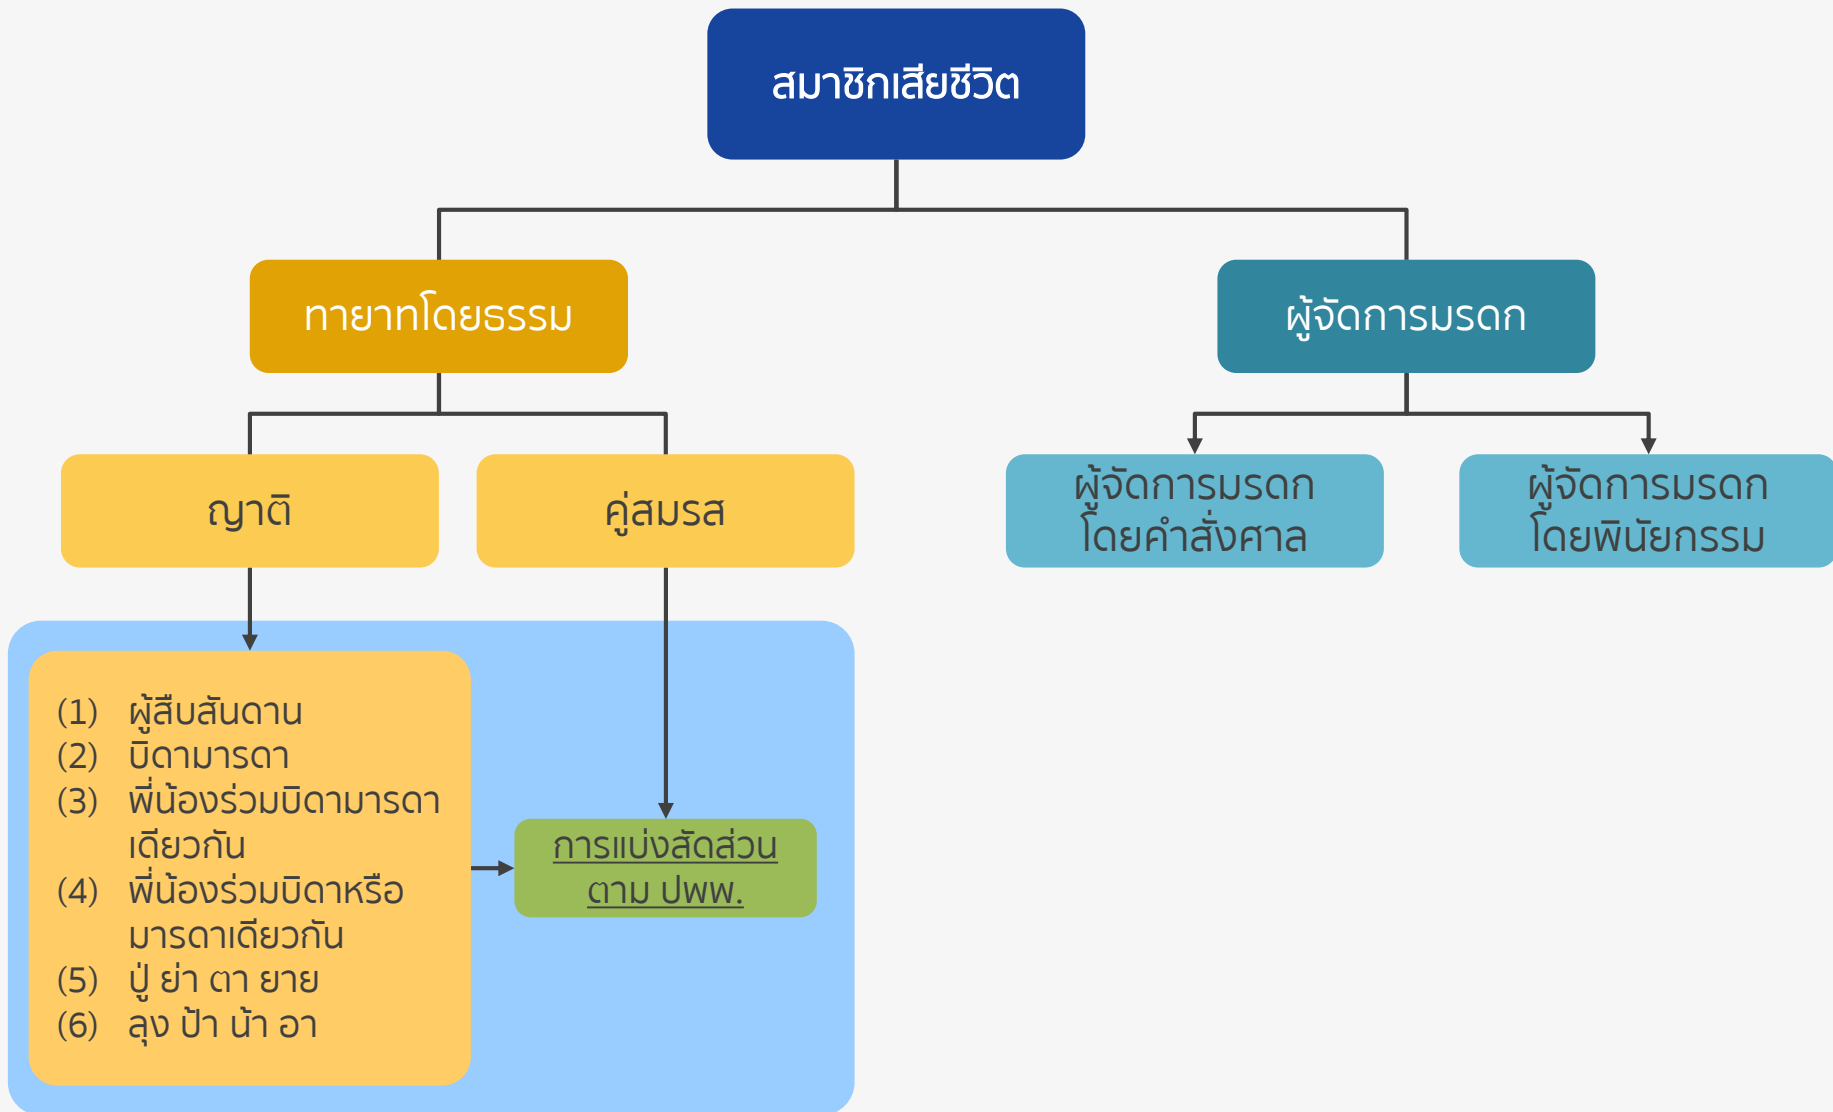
สมาชิกเสียชีวิต

ทายาทโดยธรรม

ผู้จัดการมรดก

ญาติ

คู่สมรส

ผู้จัดการมรดกโดยคำสั่งศาล

ผู้จัดการมรดกโดยพินัยกรรม

(1) ผู้สืบสันดาน
(2) บิดามารดา
(3) พี่น้องร่วมบิดามารดาเดียวกัน
(4) พี่น้องร่วมบิดาหรือมารดาเดียวกัน
(5) ปู่ ย่า ตา ยาย
(6) ลุง ป้า น้า อา

การแบ่งสัดส่วนตาม ปพพ.